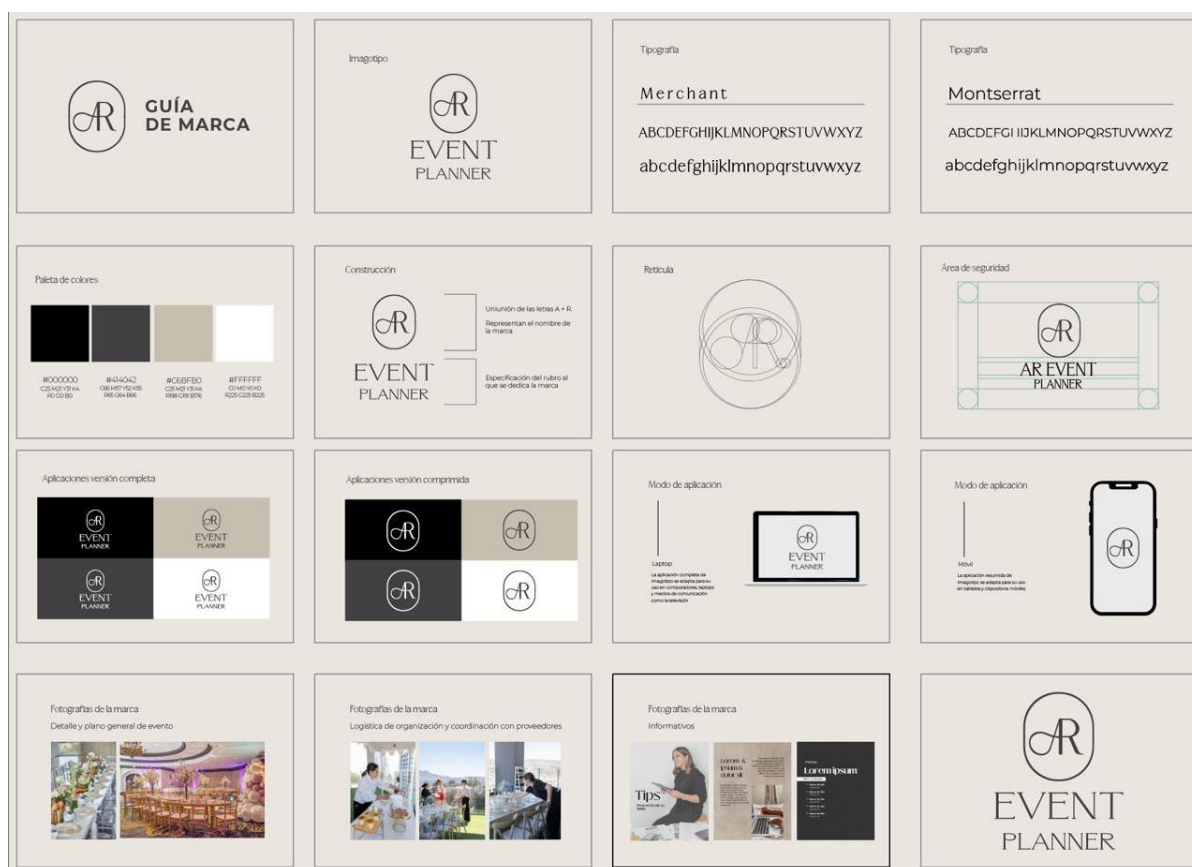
AR GUÍA DE MARCA

Imagotipo

AR EVENT PLANNER

Tipografía

Merchant

ABCDEFGHIJKLMNOPQRSTUVWXYZ

abcdefghijklmnopqrstuvwxyz

Tipografía

Montserrat

ABCDEFGHIJKLMNOPQRSTUVWXYZ

abcdefghijklmnopqrstuvwxyz

Paleta de colores

#000000 C25 M21 Y31 K4 R0 G0 B0

#414042 C66 M57 Y52 K15 R65 G64 B66

#C6BFB0 C25 M21 Y31 K4 R198 G191 B176

#FFFFFF C0 M0 Y0 K0 R225 G225 B225

Construcción

AR EVENT PLANNER

Uniunión de las letras A + R. Representan el nombre de la marca

Especificación del rubro al que se dedica la marca

Retícula

Área de seguridad

AR EVENT PLANNER

Aplicaciones versión completa

AR EVENT PLANNER

AR EVENT PLANNER

AR EVENT PLANNER

AR EVENT PLANNER

Aplicaciones versión comprimida

AR

AR

AR

AR

Modo de aplicación

Laptop

La aplicación completa de imagotipo se adapta para su uso en computadoras, laptops y medios de comunicación como la televisión

AR EVENT PLANNER

Modo de aplicación

Móvil

La aplicación resumida de imagotipo se adapta para su uso en tabletas y dispositivos móviles

AR

Fotografías de la marca

Detalle y plano general de evento

Fotografías de la marca

Logística de organización y coordinación con proveedores

Fotografías de la marca

Informativos

Tips

Lorem & ipsum & dolor sit

Lorem ipsum

AR EVENT PLANNER